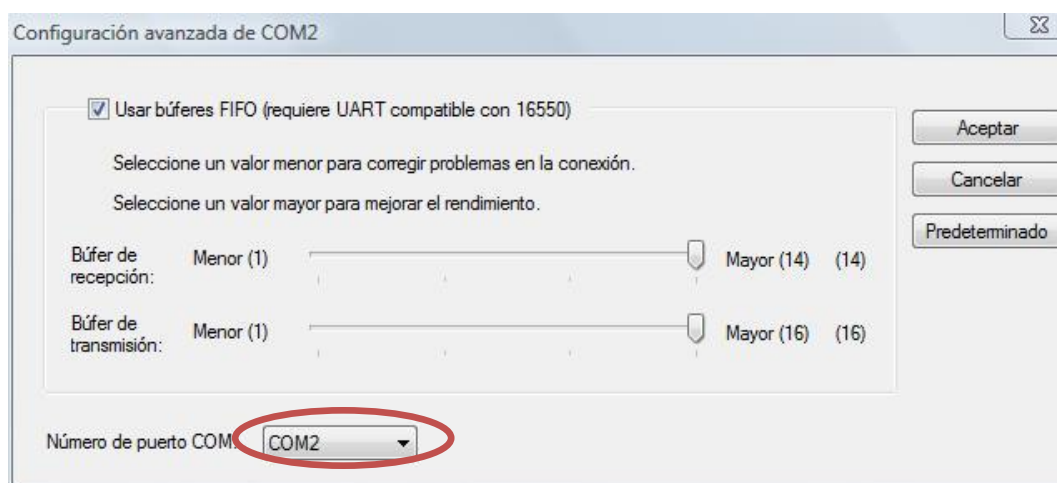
Configuración avanzada de COM2

Usar búferes FIFO (requiere UART compatible con 16550)

Seleccione un valor menor para corregir problemas en la conexión.

Seleccione un valor mayor para mejorar el rendimiento.

Búfer de recepción: Menor (1) Mayor (14) (14)

Búfer de transmisión: Menor (1) Mayor (16) (16)

Número de puerto COM: COM2

Aceptar

Cancelar

Predeterminado